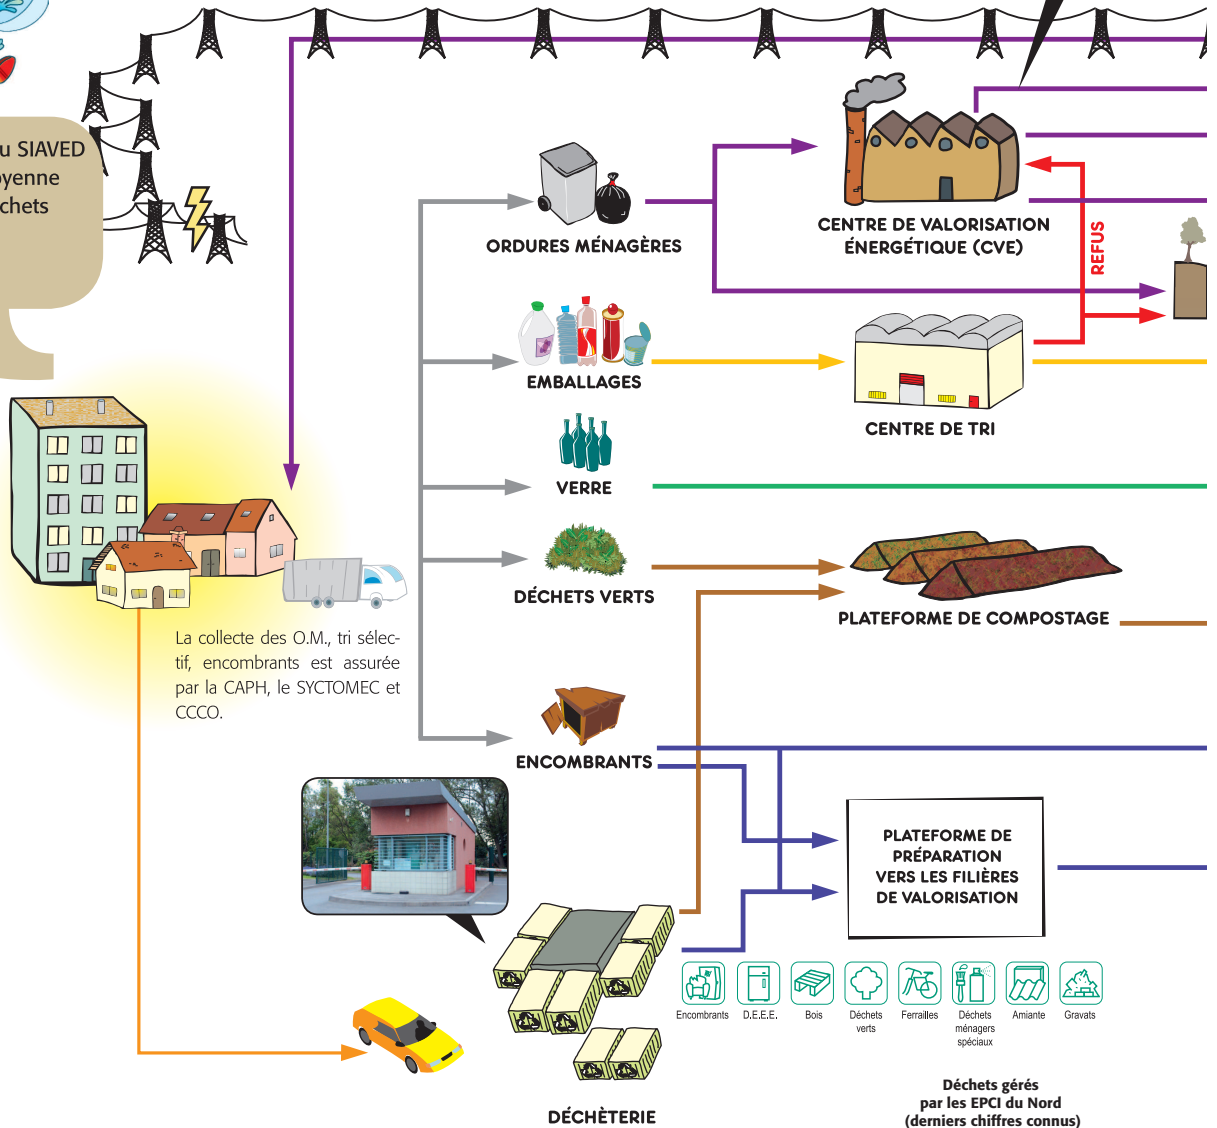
u SIAVED
oyenne
chets

ORDURES MÉNAGÈRES

CENTRE DE VALORISATION ÉNERGÉTIQUE (CVE)

REFUS

EMBALLAGES

CENTRE DE TRI

VERRE

DÉCHETS VERTS

PLATEFORME DE COMPOSTAGE

La collecte des O.M., tri sélectif, encombrants est assurée par la CAPH, le SYCTOMEC et CCCO.

ENCOMBRANTS

PLATEFORME DE PRÉPARATION VERS LES FILIÈRES DE VALORISATION

Encombrants
D.E.E.E.
Bois
Déchets verts
Ferrailles
Déchets ménagers spéciaux
Amiante
Gravats

DÉCHETERIE

Déchets gérés par les EPCI du Nord (derniers chiffres connus)